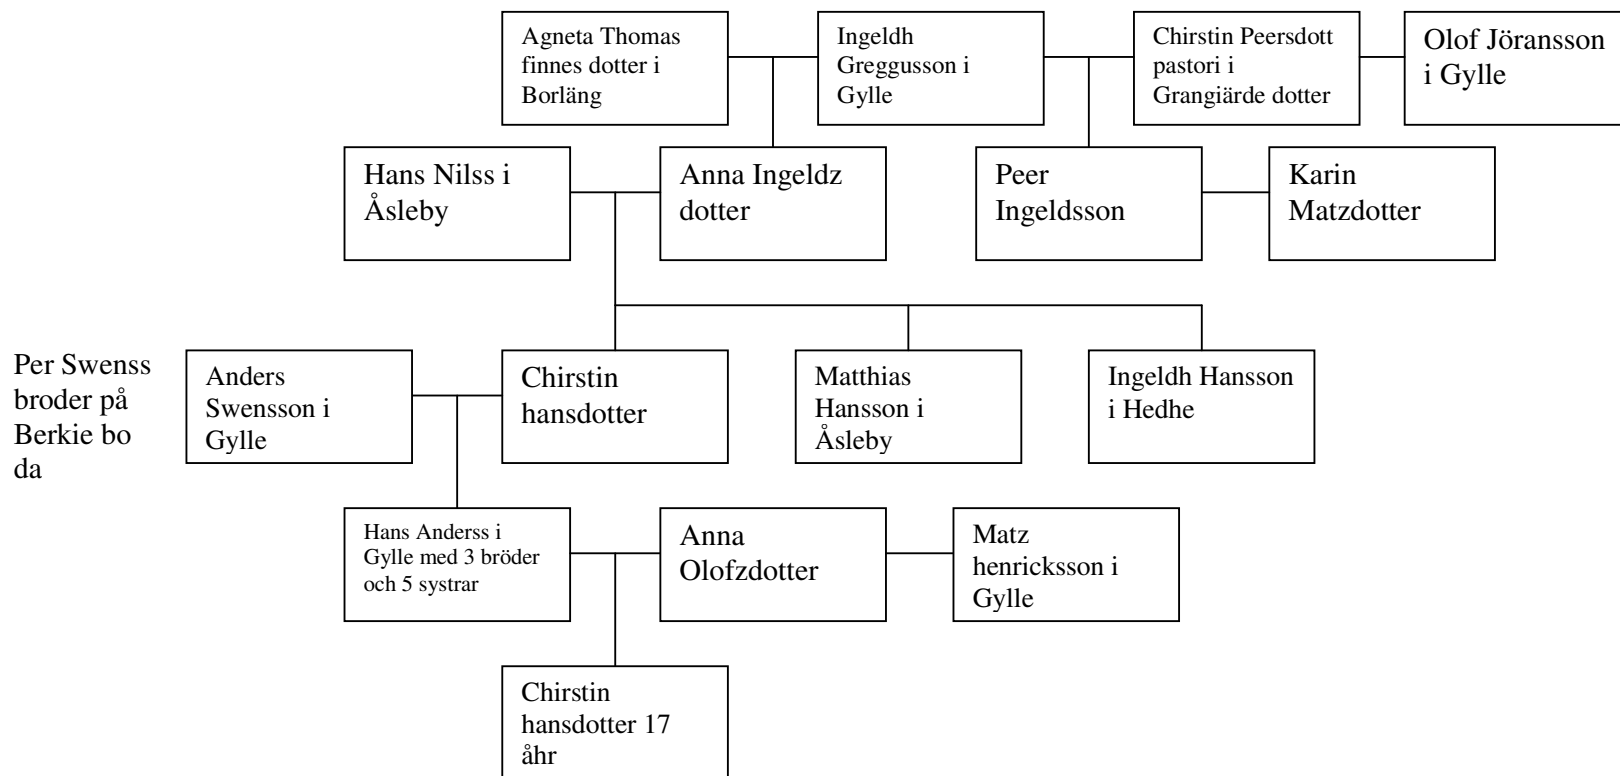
Agneta Thomas finnes dotter i Borläng

Ingeldh Greggusson i Gylle

Chirstin Peersdott pastori i Grangiärde dotter

Olof Jöransson i Gylle

Hans Nilss i Åsleby

Anna Ingeldz dotter

Peer Ingeldsson

Karin Matzdotter

Per Swenss broder på Berkie bo da

Anders Swensson i Gylle

Chirstin hansdotter

Matthias Hansson i Åsleby

Ingeldh Hansson i Hedhe

Hans Anderss i Gylle med 3 bröder och 5 systrar

Anna Olofzdotter

Matz henricksson i Gylle

Chirstin hansdotter 17 åhr